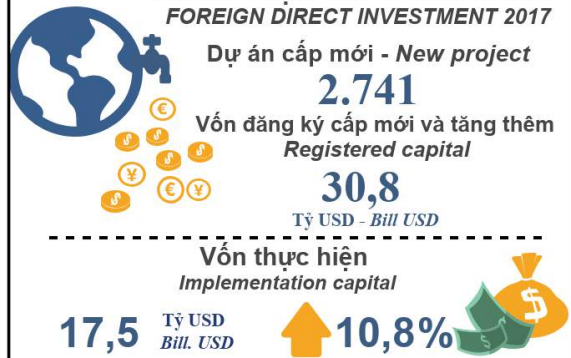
FOREIGN DIRECT INVESTMENT 2017

Dự án cấp mới - New project

2.741

Vốn đăng ký cấp mới và tăng thêm
Registered capital

30,8

Tỷ USD - Bill USD

Vốn thực hiện
Implementation capital

17,5 Tỷ USD Bill. USD

10,8%